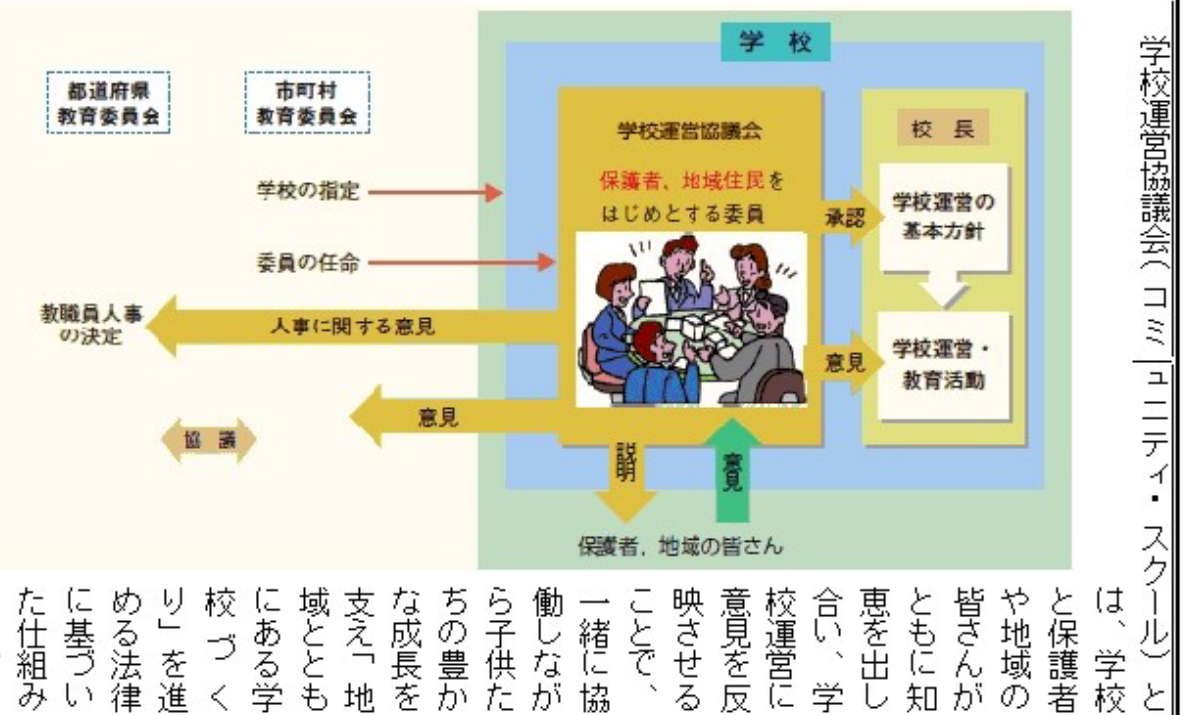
学校

都道府県
教育委員会

市町村
教育委員会

学校運営協議会

保護者、地域住民を
はじめとする委員

学校の指定

委員の任命

教職員人事
の決定

人事に関する意見

意見

協議

承認

意見

校長

学校運営の
基本方針

学校運営・
教育活動

説明

意見

保護者，地域の皆さん

学校運営協議会（コミュニティ・スクール）とは、学校と保護者や地域の皆さんがともに知恵を出し合い、学校運営に意見を反映させることで、一緒に協働しながら子供たちの豊かな成長を支え「地域とともにある学校づくり」を進める法律に基づいた仕組み